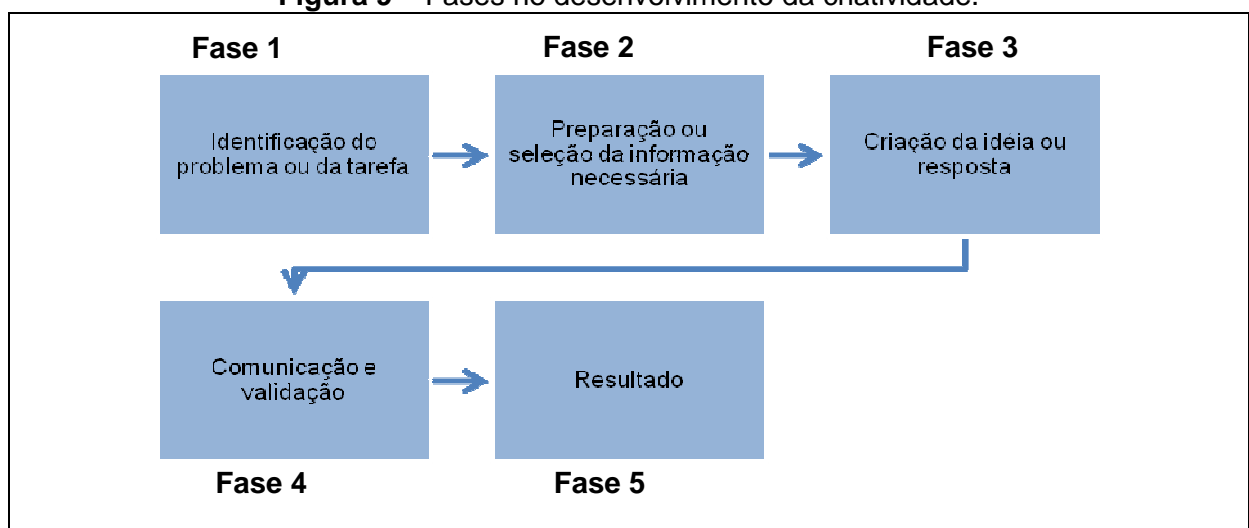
Figura 9 – Fases no desenvolvimento da criatividade.

Fase 1

Identificação do problema ou da tarefa

Fase 2

Preparação ou seleção da informação necessária

Fase 3

Criação da ideia ou resposta

Comunicação e validação

Fase 4

Resultado

Fase 5